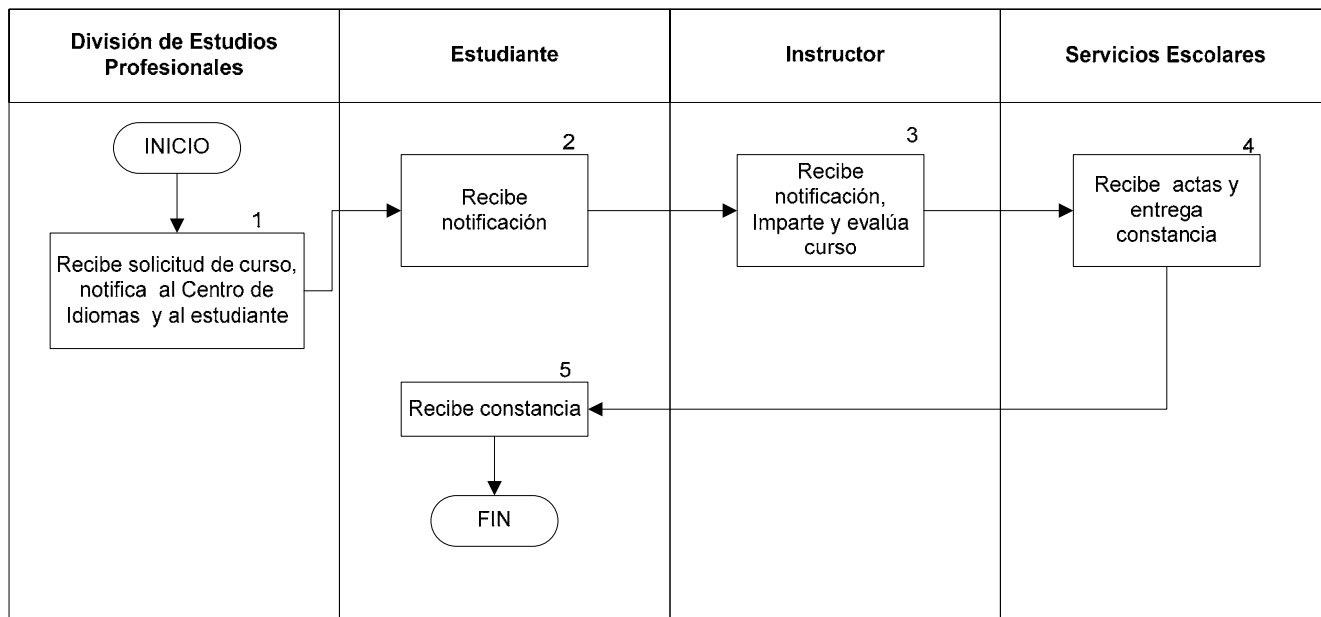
| División de Estudios Profesionales | Estudiante | Instructor | Servicios Escolares |
|---|---|---|---|

INICIO

1
Recibe solicitud de curso, notifica al Centro de Idiomas y al estudiante

2
Recibe notificación

3
Recibe notificación, Imparte y evalúa curso

4
Recibe actas y entrega constancia

5
Recibe constancia

FIN